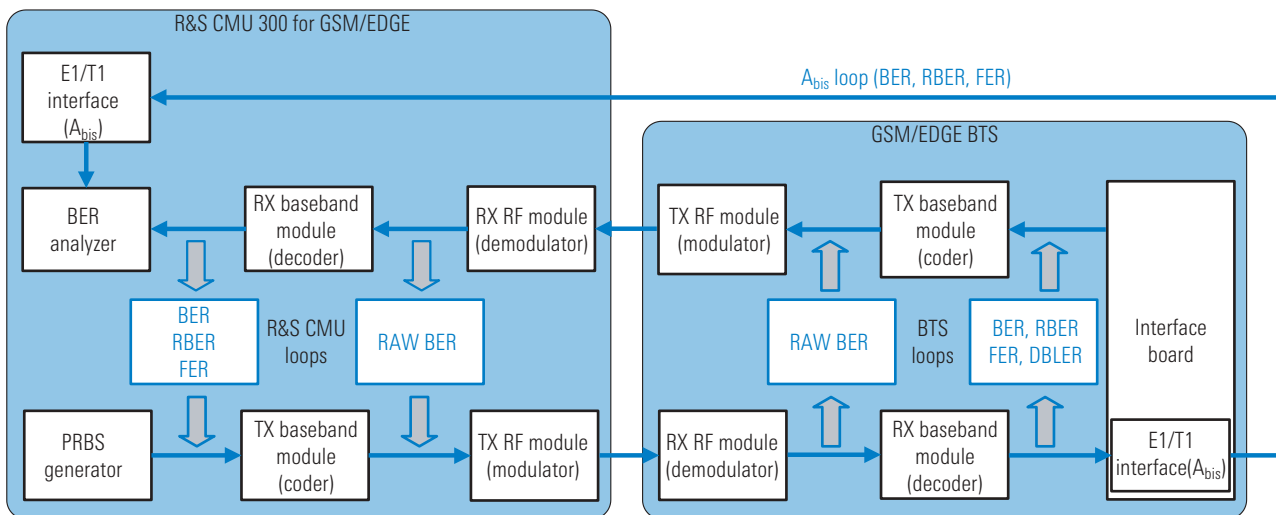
R&S CMU 300 for GSM/EDGE

E1/T1 interface ($A_{bis}$)

$A_{bis}$ loop (BER, RBER, FER)

GSM/EDGE BTS

BER analyzer

RX baseband module (decoder)

RX RF module (demodulator)

TX RF module (modulator)

TX baseband module (coder)

BER RBER FER

R&S CMU loops

RAW BER

RAW BER

BTS loops

BER, RBER FER, DBLER

Interface board

PRBS generator

TX baseband module (coder)

TX RF module (modulator)

RX RF module (demodulator)

RX baseband module (decoder)

E1/T1 interface($A_{bis}$)